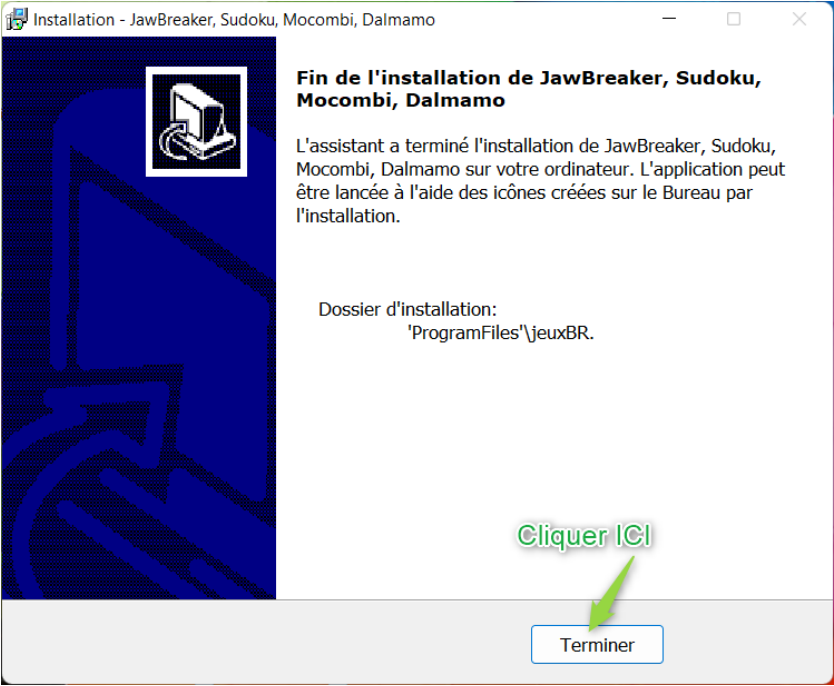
Installation - JawBreaker, Sudoku, Mocombi, Dalmamo

Fin de l'installation de JawBreaker, Sudoku, Mocombi, Dalmamo

L'assistant a terminé l'installation de JawBreaker, Sudoku, Mocombi, Dalmamo sur votre ordinateur. L'application peut être lancée à l'aide des icônes créées sur le Bureau par l'installation.

Dossier d'installation:
'ProgramFiles'\jeuxBR.

Cliquer ICI

Terminer